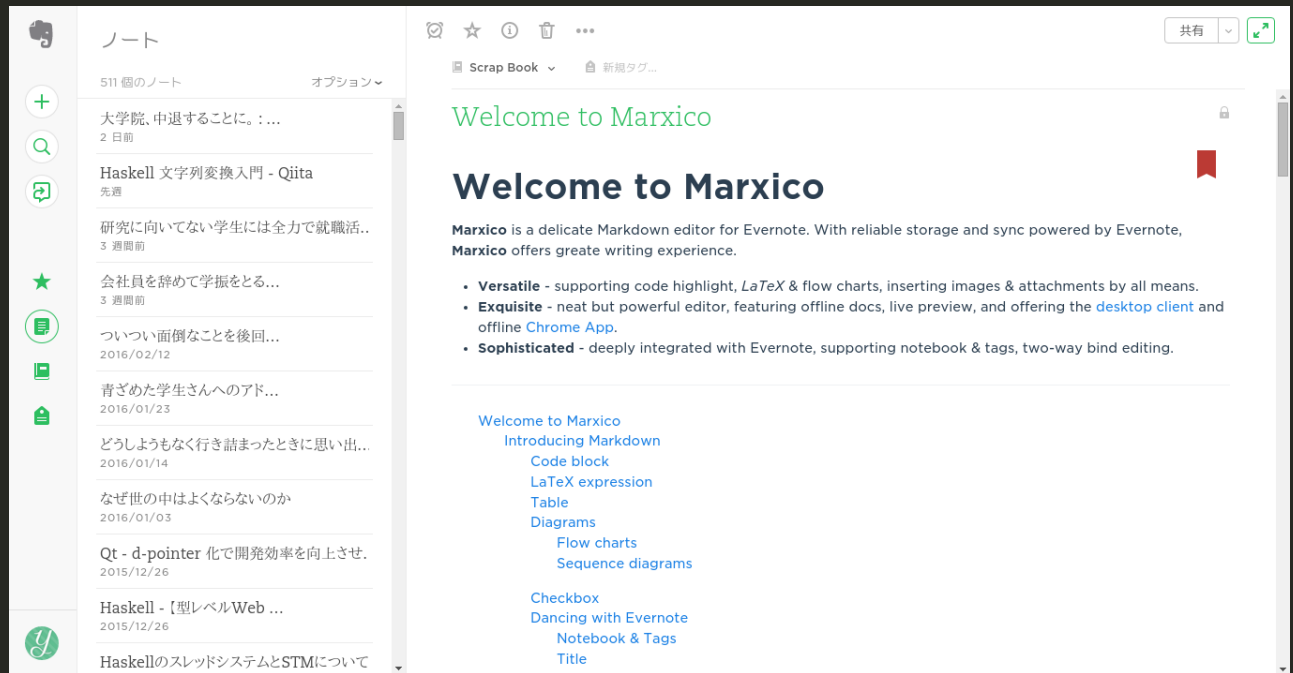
ノート

511 個のノート　オプション

大学院、中退することに。: …
2 日前

Haskell 文字列変換入門 - Qiita
先週

研究に向いてない学生には全力で就職活…
3 週間前

会社員を辞めて学振をとる…
3 週間前

ついつい面倒なことを後回…
2016/02/12

青ざめた学生さんへのアド…
2016/01/23

どうしようもなく行き詰まったときに思い出…
2016/01/14

なぜ世の中はよくならないのか
2016/01/03

Qt - d-pointer 化で開発効率を向上させ.
2015/12/26

Haskell -【型レベルWeb …
2015/12/26

HaskellのスレッドシステムとSTMについて

共有

Scrap Book　新規タグ...

Welcome to Marxico

Welcome to Marxico

**Marxico** is a delicate Markdown editor for Evernote. With reliable storage and sync powered by Evernote, **Marxico** offers greate writing experience.

- **Versatile** - supporting code highlight, *LaTeX* & flow charts, inserting images & attachments by all means.
- **Exquisite** - neat but powerful editor, featuring offline docs, live preview, and offering the desktop client and offline Chrome App.
- **Sophisticated** - deeply integrated with Evernote, supporting notebook & tags, two-way bind editing.

Welcome to Marxico
Introducing Markdown
Code block
LaTeX expression
Table
Diagrams
Flow charts
Sequence diagrams
Checkbox
Dancing with Evernote
Notebook & Tags
Title